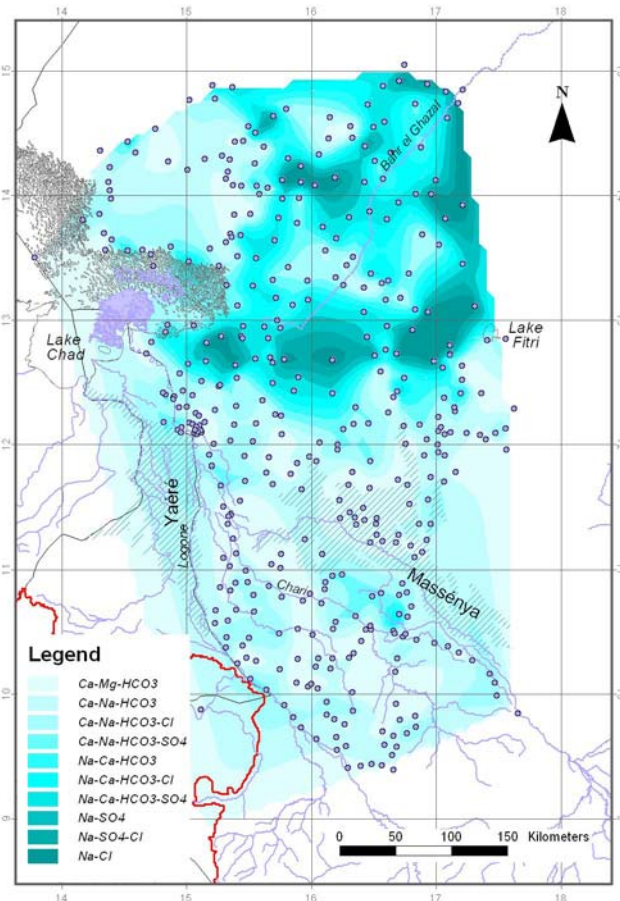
14
15
16
17
18

15
14
13
12
11
10
9

N

Bahr el Ghazal

Lake Chad

Lake Fitri

Yaéré

Logone

Chari

Massénya

Legend
Ca-Mg-HCO3
Ca-Na-HCO3
Ca-Na-HCO3-Cl
Ca-Na-HCO3-SO4
Na-Ca-HCO3
Na-Ca-HCO3-Cl
Na-Ca-HCO3-SO4
Na-SO4
Na-SO4-Cl
Na-Cl

0 50 100 150 Kilometers

14
15
16
17
18